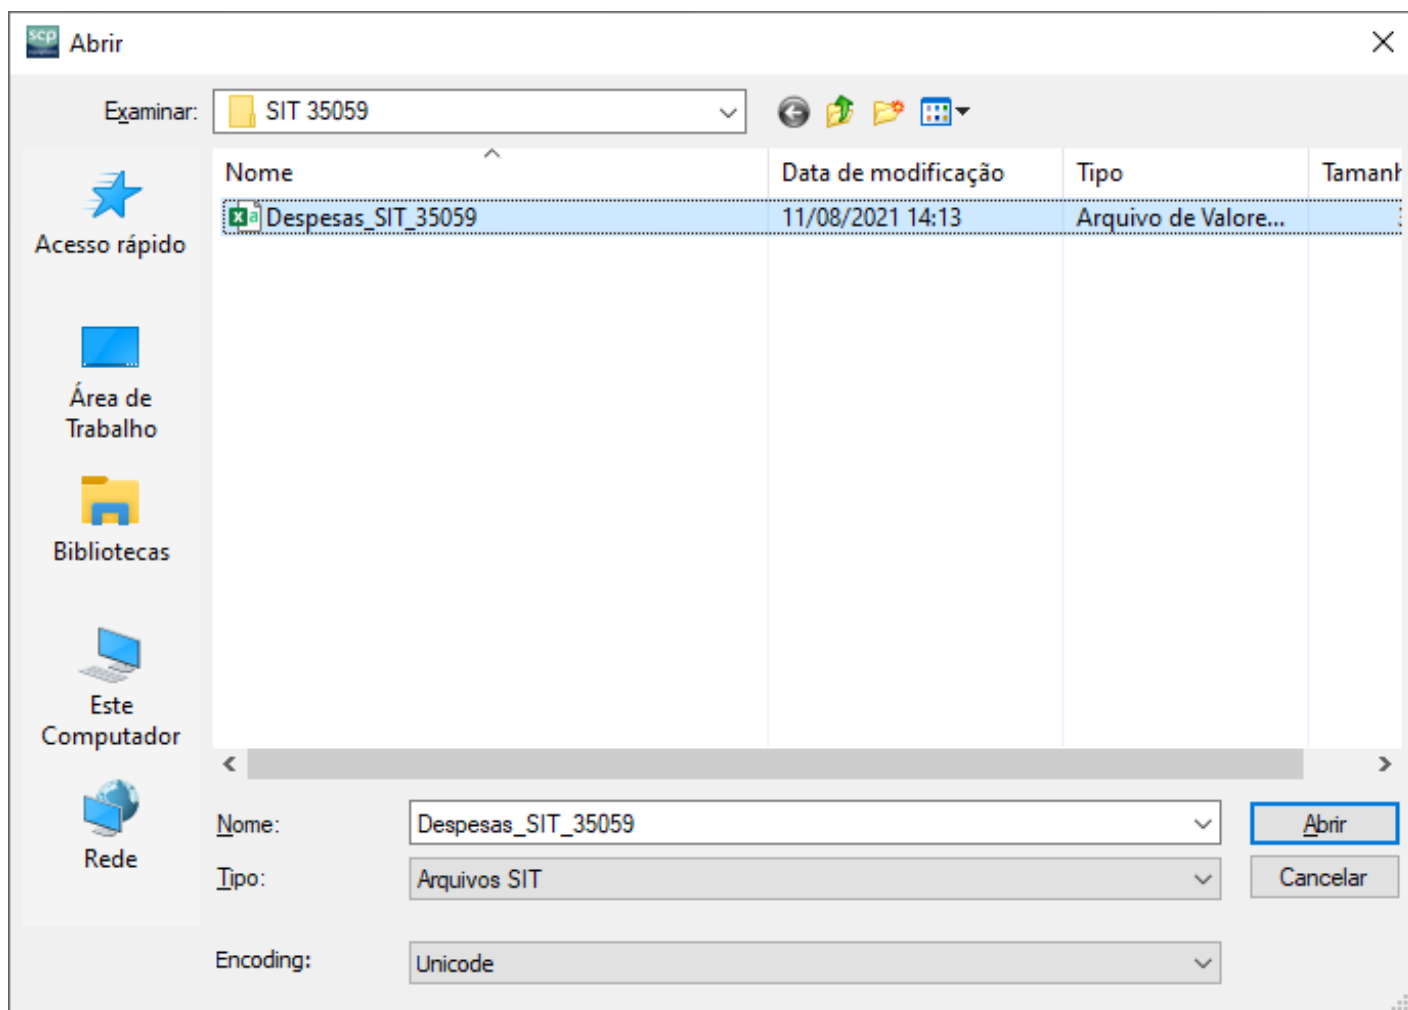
Abrir

Examinar: SIT 35059

Acesso rápido

Área de Trabalho

Bibliotecas

Este Computador

Rede

| Nome | Data de modificação | Tipo | Tamanh |
|---|---|---|---|
| Despesas_SIT_35059 | 11/08/2021 14:13 | Arquivo de Valore... | |

Nome: Despesas_SIT_35059

Tipo: Arquivos SIT

Encoding: Unicode

Abrir

Cancelar